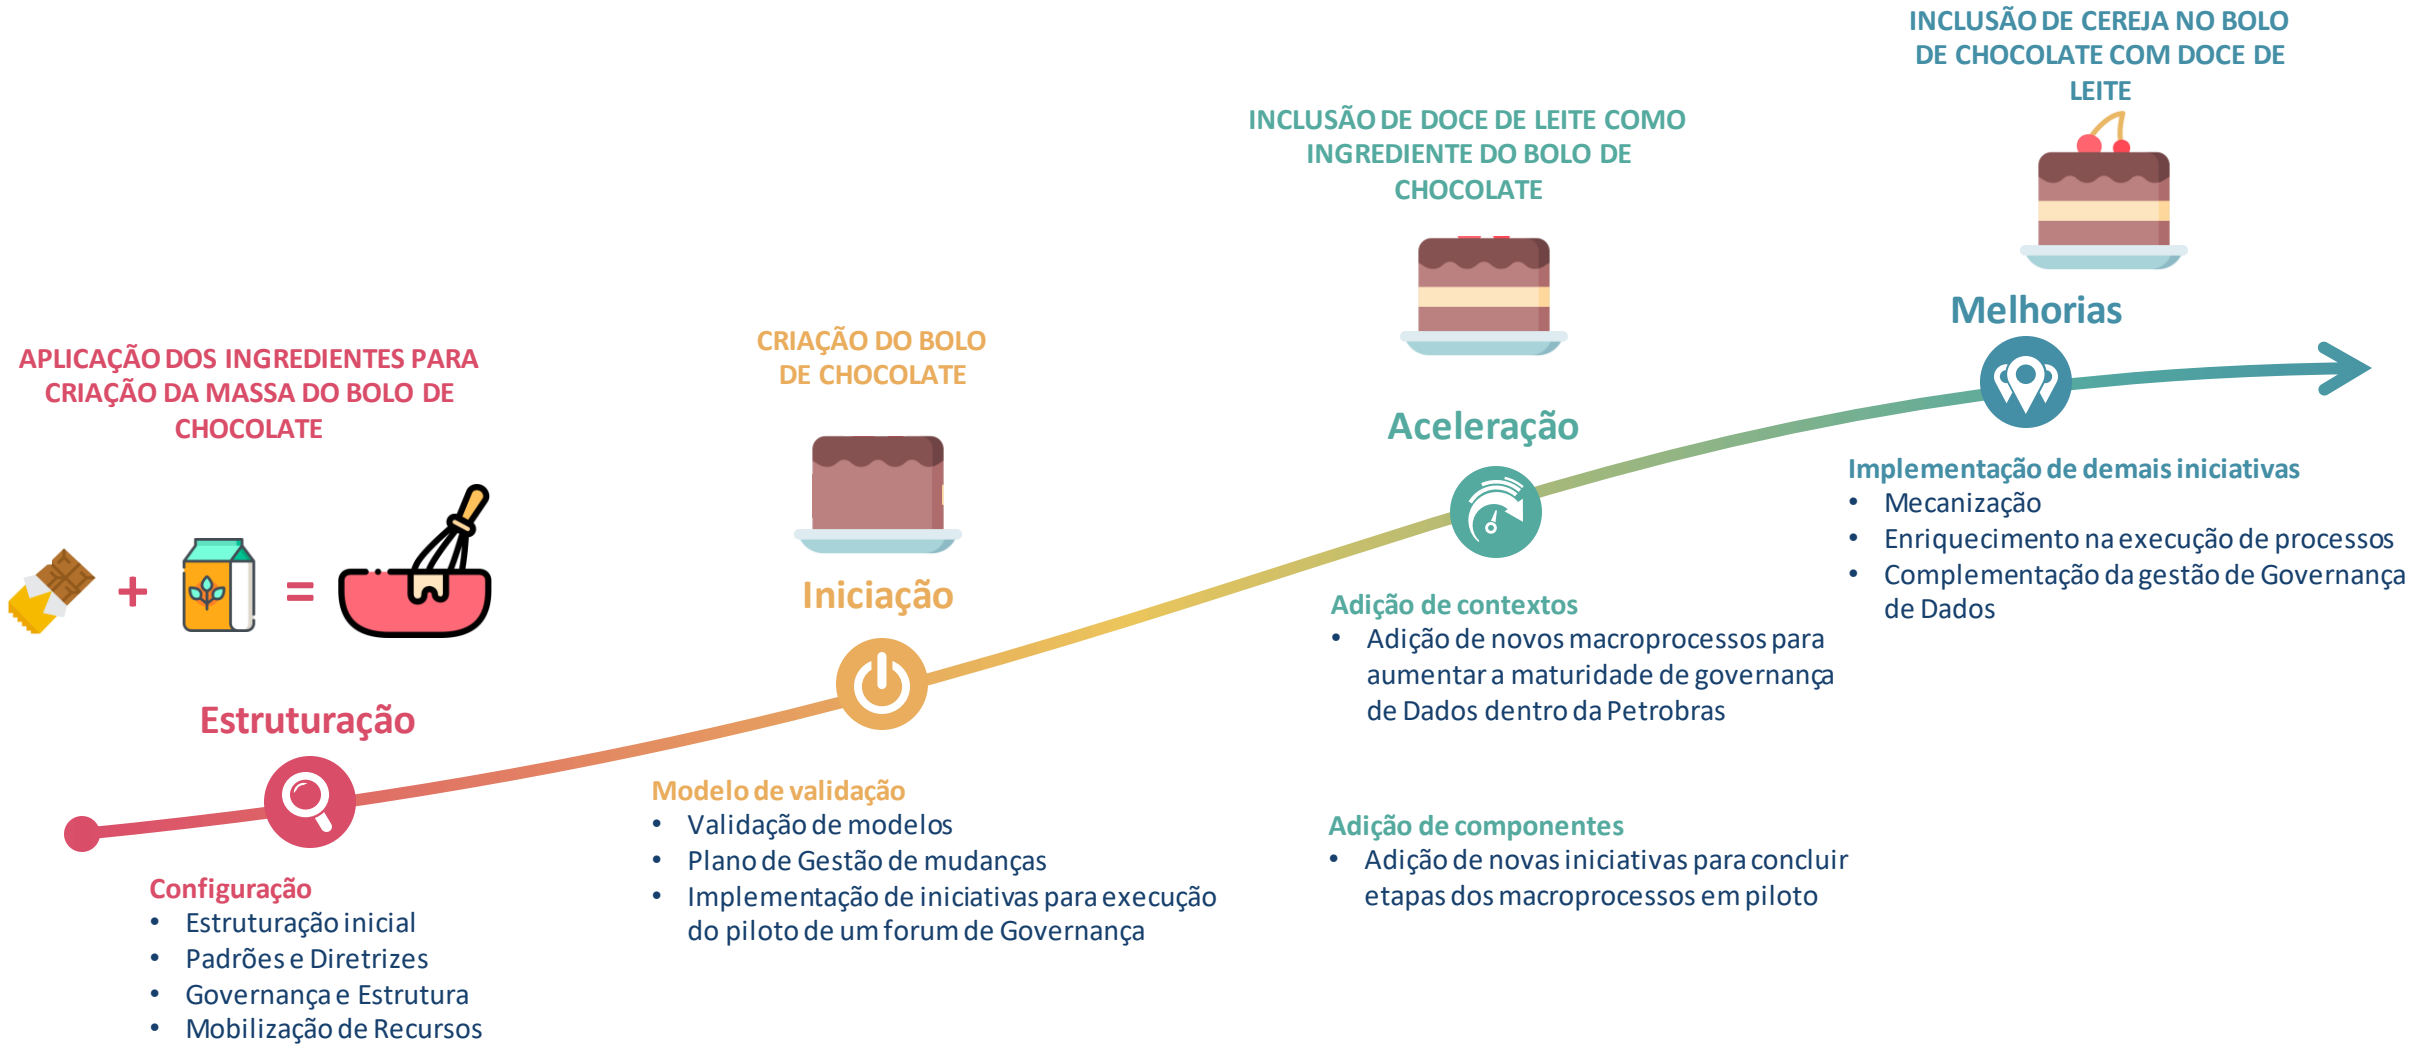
APLICAÇÃO DOS INGREDIENTES PARA CRIAÇÃO DA MASSA DO BOLO DE CHOCOLATE

+ =

Estruturação

Configuração
• Estruturação inicial
• Padrões e Diretrizes
• Governança e Estrutura
• Mobilização de Recursos

CRIAÇÃO DO BOLO DE CHOCOLATE

Iniciação

Modelo de validação
• Validação de modelos
• Plano de Gestão de mudanças
• Implementação de iniciativas para execução do piloto de um forum de Governança

INCLUSÃO DE DOCE DE LEITE COMO INGREDIENTE DO BOLO DE CHOCOLATE

Aceleração

Adição de contextos
• Adição de novos macroprocessos para aumentar a maturidade de governança de Dados dentro da Petrobras

Adição de componentes
• Adição de novas iniciativas para concluir etapas dos macroprocessos em piloto

INCLUSÃO DE CEREJA NO BOLO DE CHOCOLATE COM DOCE DE LEITE

Melhorias

Implementação de demais iniciativas
• Mecanização
• Enriquecimento na execução de processos
• Complementação da gestão de Governança de Dados